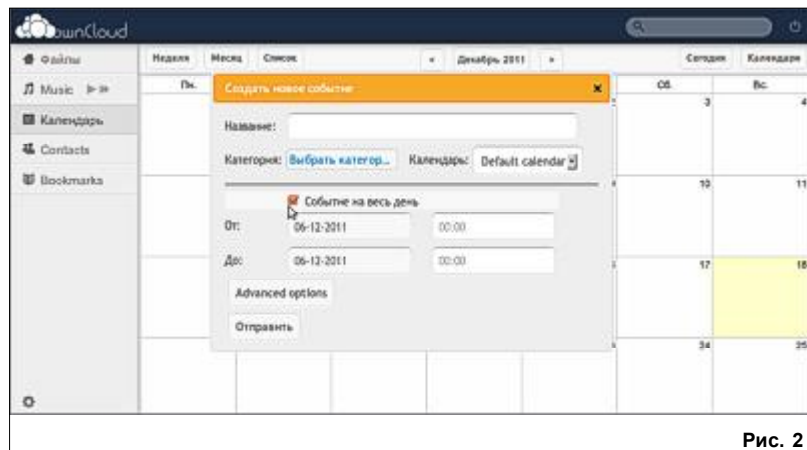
ownCloud

Файлы
Music
Календарь
Contacts
Bookmarks

Неделя Месяц Список ‹ Декабрь 2011 › Сегодня Календари

Пн. Сб. Вс.

3 4
10 11
17 18
24 25

Создать новое событие ×

Название:
Категория: Выбрать категор... Календарь: Default calendar
Событие на весь день
От: 06-12-2011 00:00
До: 06-12-2011 00:00
Advanced options
Отправить

Рис. 2